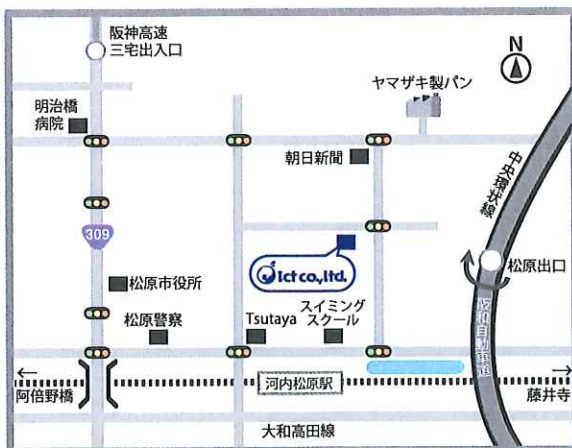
阪神高速
三宅出入口

N

ヤマザキ製パン

明治橋
病院

朝日新聞

中央環状線

309

ict co.,ltd.

松原出口

松原市役所

阪和自動車道

松原警察

Tsutaya

スイミング
スクール

阿倍野橋

河内松原駅

藤井寺

大和高田線